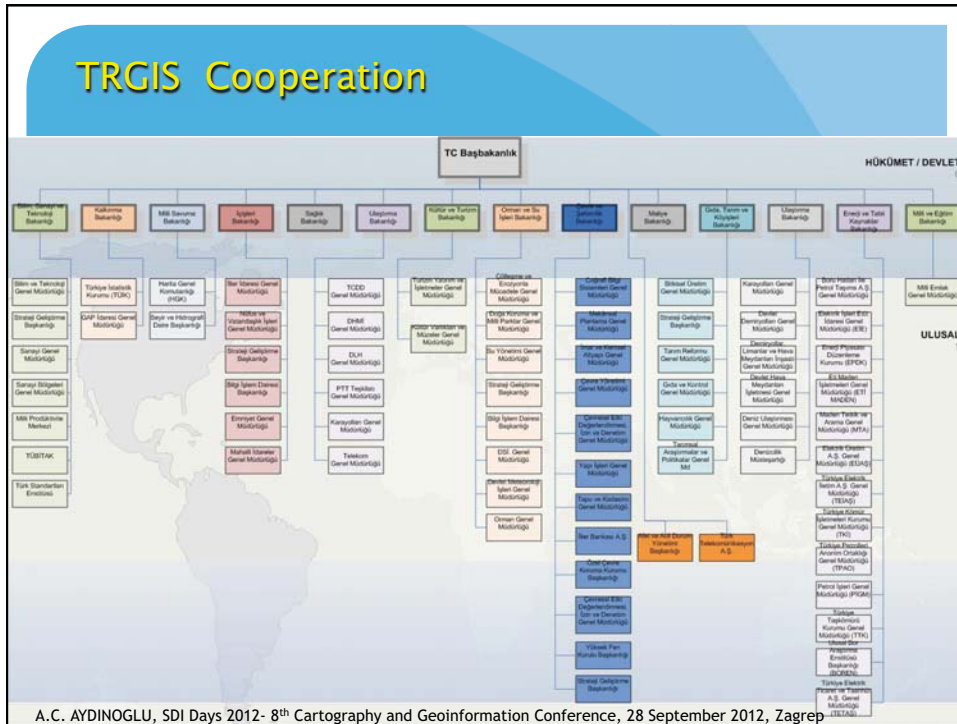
TRGIS Cooperation

TC Başbakanlık

HÜKÜMET / DEVLET

Bilim, Sanayi ve Teknoloji Bakanlığı

Kalkınma Bakanlığı

Milli Savunma Bakanlığı

İçişleri Bakanlığı

Sağlık Bakanlığı

Ulaştırma Bakanlığı

Kültür ve Turizm Bakanlığı

Orman ve Su İşleri Bakanlığı

Çevre ve Şehircilik Bakanlığı

Maliye Bakanlığı

Gıda, Tarım ve Köyişleri Bakanlığı

Ulaştırma Bakanlığı

Enerji ve Tabii Kaynaklar Bakanlığı

Milli Eğitim Bakanlığı

Bilim ve Teknoloji Genel Müdürlüğü

Strateji Geliştirme Başkanlığı

Sanayi Genel Müdürlüğü

Sanayi Bölgeleri Genel Müdürlüğü

Milli Prodüktivite Merkezi

TÜBİTAK

Türk Standartları Enstitüsü

Türkiye İstatistik Kurumu (TÜİK)

GAP İdaresi Genel Müdürlüğü

Harita Genel Komutanlığı (HGK)

Seyir ve Hidrografi Daire Başkanlığı

İller İdaresi Genel Müdürlüğü

Nüfus ve Vatandaşlık İşleri Genel Müdürlüğü

Strateji Geliştirme Başkanlığı

Bilgi İşlem Dairesi Başkanlığı

Emniyet Genel Müdürlüğü

Mahalli İdareler Genel Müdürlüğü

TCDD Genel Müdürlüğü

DHMİ Genel Müdürlüğü

DLH Genel Müdürlüğü

PTT Teşkilatı Genel Müdürlüğü

Karayolları Genel Müdürlüğü

Telekom Genel Müdürlüğü

Turizm Yatırım ve İşletmeler Genel Müdürlüğü

Kültür Varlıkları ve Müzeler Genel Müdürlüğü

Çölleşme ve Erozyonla Mücadele Genel Müdürlüğü

Doğa Koruma ve Milli Parklar Genel Müdürlüğü

Su Yönetimi Genel Müdürlüğü

Strateji Geliştirme Başkanlığı

Bilgi İşlem Dairesi Başkanlığı

DSİ Genel Müdürlüğü

Devlet Meteoroloji İşleri Genel Müdürlüğü

Orman Genel Müdürlüğü

Coğrafi Bilgi Sistemleri Genel Müdürlüğü

Mekansal Planlama Genel Müdürlüğü

İnşaat ve Altyapı Genel Müdürlüğü

Çevre Yönetimi Genel Müdürlüğü

Çevresel Etki Değerlendirmesi, İzin ve Denetim Genel Müdürlüğü

Yapı İşleri Genel Müdürlüğü

Tapu ve Kadastro Genel Müdürlüğü

İller Bankası A.Ş.

Özel Çevre Koruma Kurumu Başkanlığı

Çevresel Etki Değerlendirmesi, İzin ve Denetim Genel Müdürlüğü

Yüksek Fen Kurulu Başkanlığı

Strateji Geliştirme Başkanlığı

Afet ve Acil Durum Yönetimi Başkanlığı

Türk Telekomünikasyon A.Ş.

Bitkisel Üretim Genel Müdürlüğü

Strateji Geliştirme Başkanlığı

Tarım Reformu Genel Müdürlüğü

Gıda ve Kontrol Genel Müdürlüğü

Hayvancılık Genel Müdürlüğü

Tarımsal Araştırmalar ve Politikalar Genel Md

Karayolları Genel Müdürlüğü

Devlet Demiryolları Genel Müdürlüğü

Demiryollar, Limanlar ve Hava Meydanları İnşaatı Genel Müdürlüğü

Devlet Hava Meydanları İşletmesi Genel Müdürlüğü

Deniz Ulaştırması Genel Müdürlüğü

Denizcilik Müsteşarlığı

Boru Hatları ile Petrol Taşıma A.Ş. Genel Müdürlüğü

Elektrik İşleri Etüt İdaresi Genel Müdürlüğü (EİE)

Enerji Piyasası Düzenleme Kurumu (EPDK)

Eti Maden İşletmeleri Genel Müdürlüğü (ETİ MADEN)

Maden Tetkik ve Arama Genel Müdürlüğü (MTA)

Elektrik Üretim A.Ş. Genel Müdürlüğü (EÜAŞ)

Türkiye Elektrik İletim A.Ş. Genel Müdürlüğü (TEİAŞ)

Türkiye Kömür İşletmeleri Kurumu Genel Müdürlüğü (TKİ)

Türkiye Petrolleri Anonim Ortaklığı Genel Müdürlüğü (TPAO)

Petrol İşleri Genel Müdürlüğü (PİGM)

Türkiye Taşkömürü Kurumu Genel Müdürlüğü (TTK)

Ulusal Bor Araştırma Enstitüsü Başkanlığı (BOREN)

Türkiye Elektrik Ticaret ve Taahhüt A.Ş. Genel Müdürlüğü (TETAŞ)

Milli Emlak Genel Müdürlüğü

ULUSAL

A.C. AYDINOGLU, SDI Days 2012- 8$^{th}$ Cartography and Geoinformation Conference, 28 September 2012, Zagreb